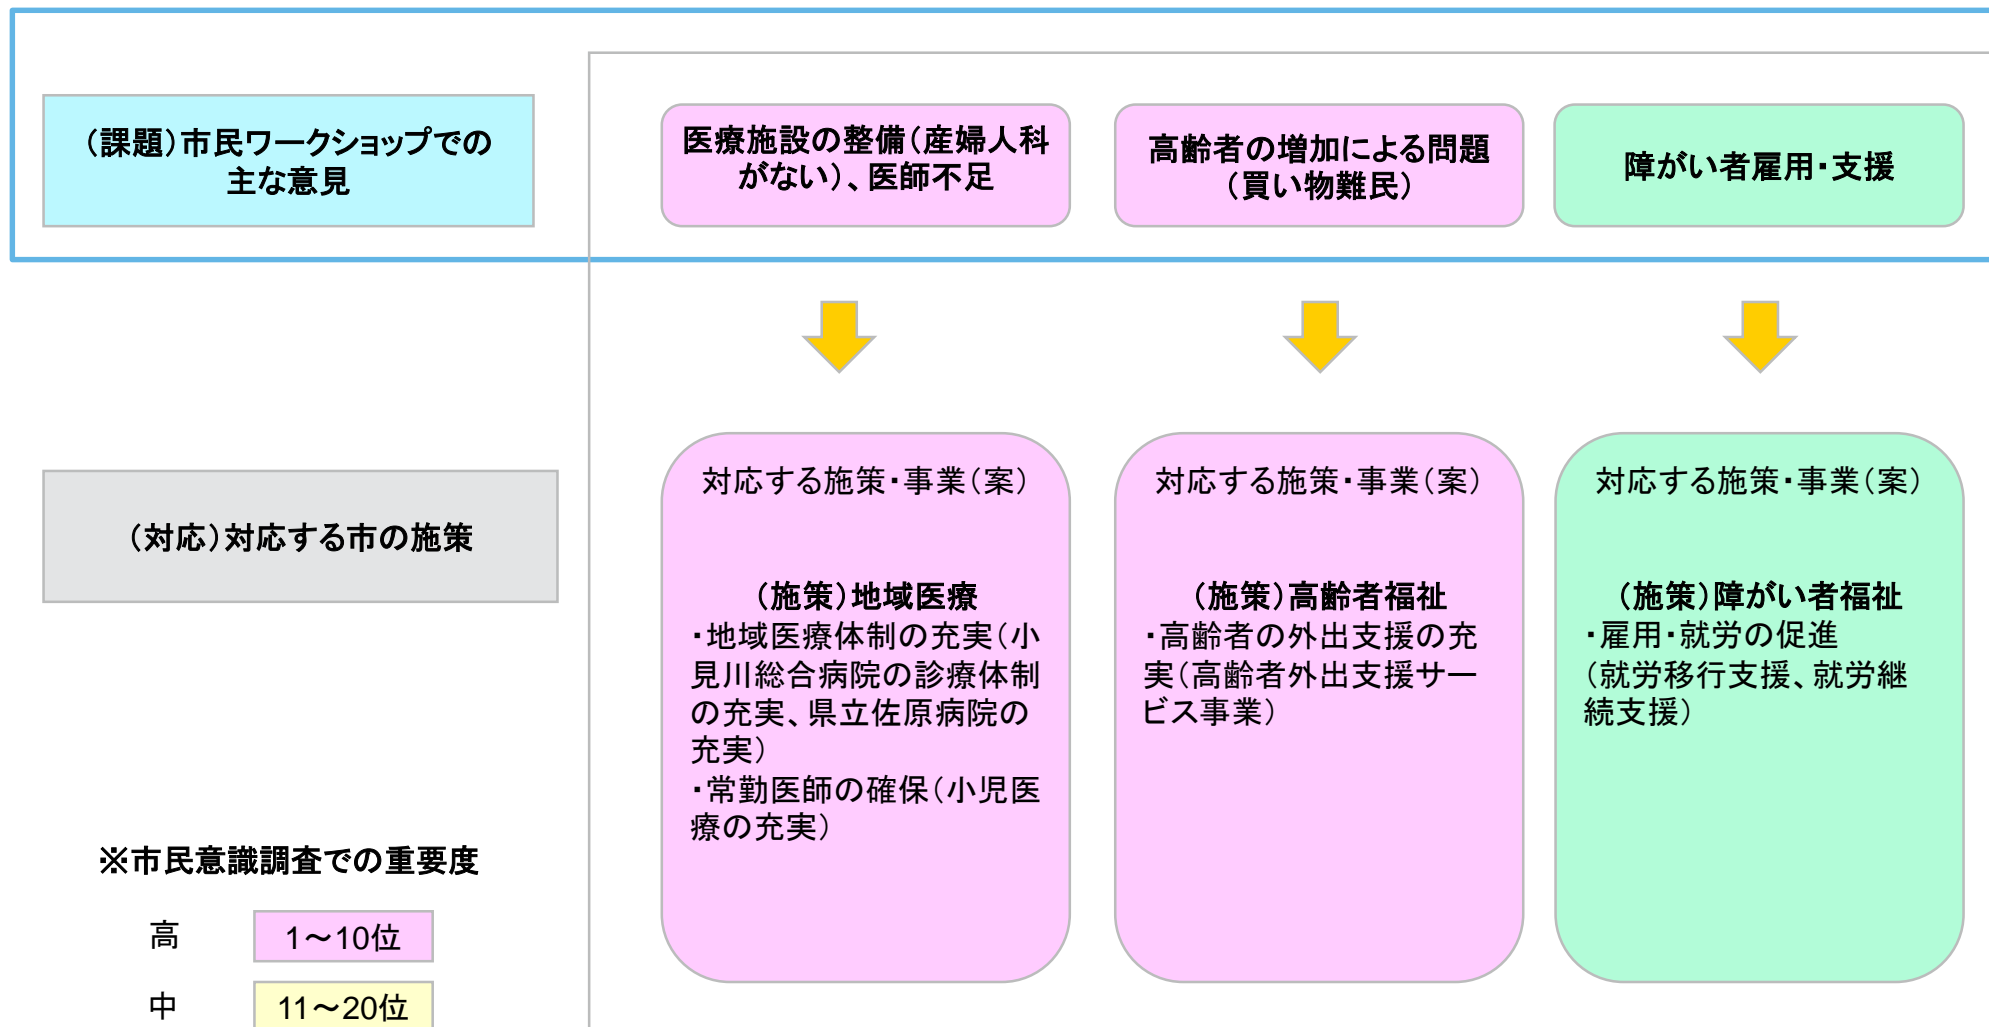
（課題）市民ワークショップでの主な意見

医療施設の整備（産婦人科がない）、医師不足

高齢者の増加による問題（買い物難民）

障がい者雇用・支援

（対応）対応する市の施策

対応する施策・事業（案）

（施策）地域医療
・地域医療体制の充実（小見川総合病院の診療体制の充実、県立佐原病院の充実）
・常勤医師の確保（小児医療の充実）

対応する施策・事業（案）

（施策）高齢者福祉
・高齢者の外出支援の充実（高齢者外出支援サービス事業）

対応する施策・事業（案）

（施策）障がい者福祉
・雇用・就労の促進（就労移行支援、就労継続支援）

※市民意識調査での重要度

高　1～10位

中　11～20位